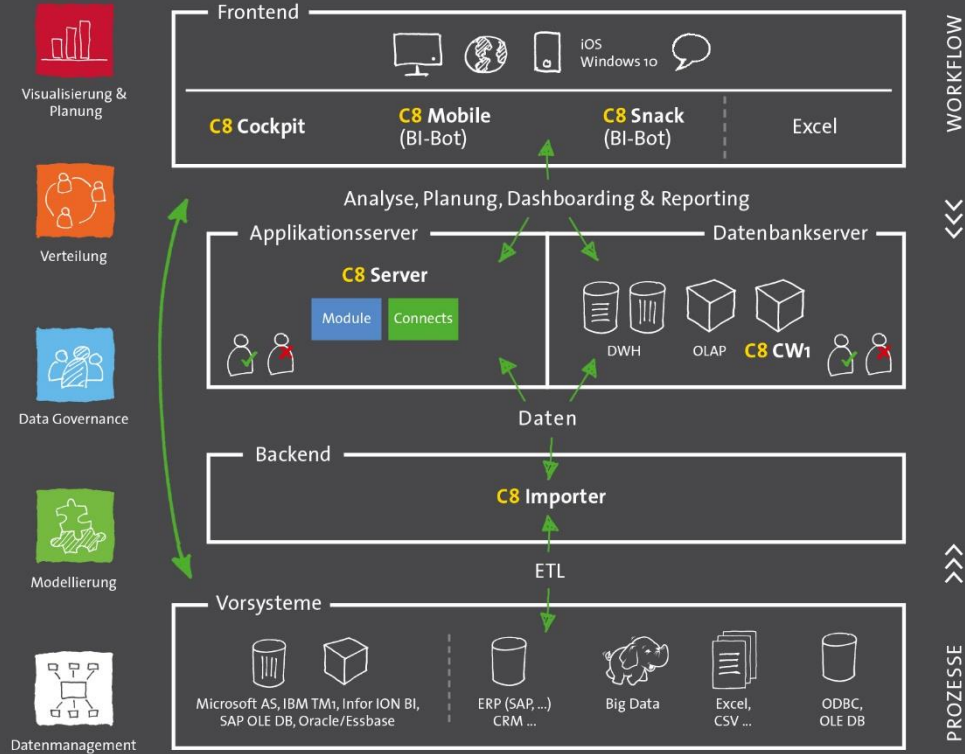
Visualisierung & Planung

Verteilung

Data Governance

Modellierung

Datenmanagement

Frontend

iOS
Windows 10

C8 Cockpit

C8 Mobile (BI-Bot)

C8 Snack (BI-Bot)

Excel

Analyse, Planung, Dashboarding & Reporting

Applikationsserver

C8 Server

Module

Connects

Datenbankserver

DWH

OLAP

C8 CW1

Daten

Backend

C8 Importer

ETL

Vorsysteme

Microsoft AS, IBM TM1, Infor ION BI, SAP OLE DB, Oracle/Essbase

ERP (SAP, ...) CRM ...

Big Data

Excel, CSV ...

ODBC, OLE DB

WORKFLOW

PROZESSE